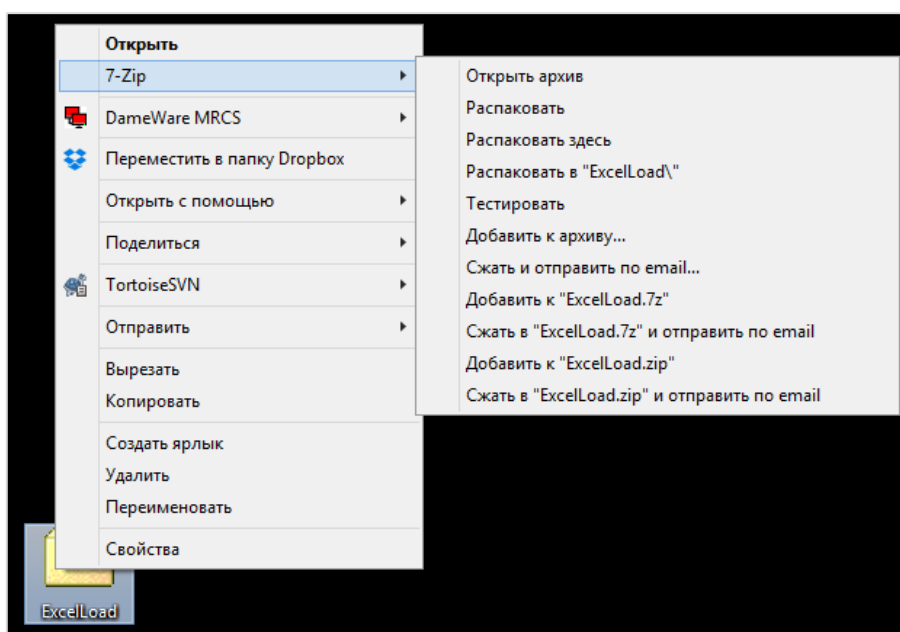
Открыть
7-Zip
DameWare MRCS
Переместить в папку Dropbox
Открыть с помощью
Поделиться
TortoiseSVN
Отправить
Вырезать
Копировать
Создать ярлык
Удалить
Переименовать
Свойства

Открыть архив
Распаковать
Распаковать здесь
Распаковать в "ExcelLoad\"
Тестировать
Добавить к архиву...
Сжать и отправить по email...
Добавить к "ExcelLoad.7z"
Сжать в "ExcelLoad.7z" и отправить по email
Добавить к "ExcelLoad.zip"
Сжать в "ExcelLoad.zip" и отправить по email

ExcelLoad